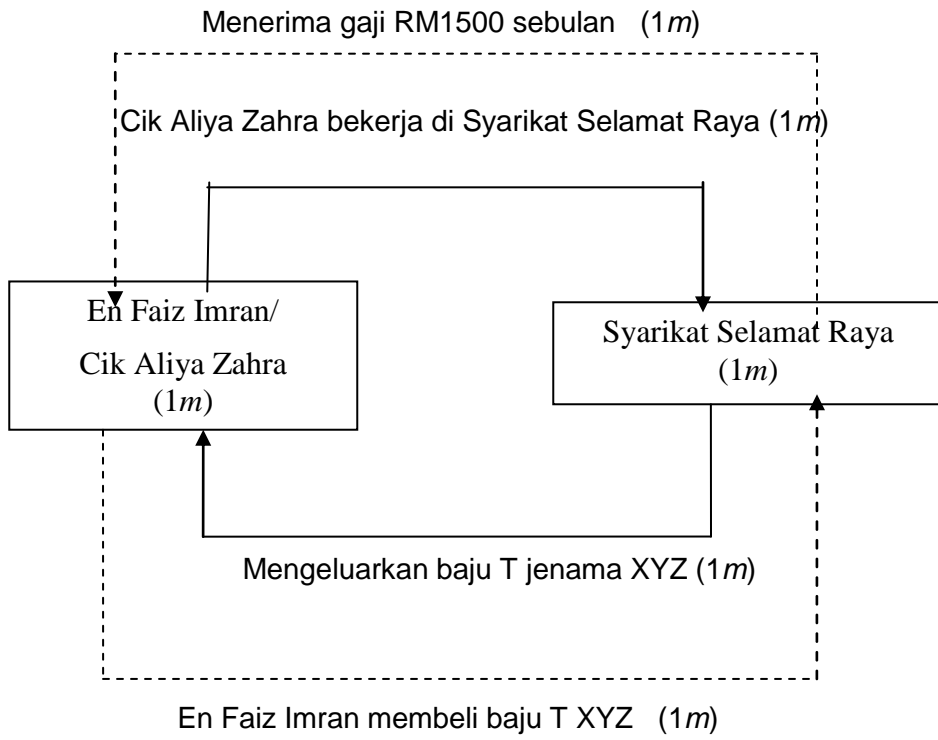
Menerima gaji RM1500 sebulan (1*m*)

Cik Aliya Zahra bekerja di Syarikat Selamat Raya (1*m*)

En Faiz Imran/
Cik Aliya Zahra
(1*m*)

Syarikat Selamat Raya
(1*m*)

Mengeluarkan baju T jenama XYZ (1*m*)

En Faiz Imran membeli baju T XYZ (1*m*)